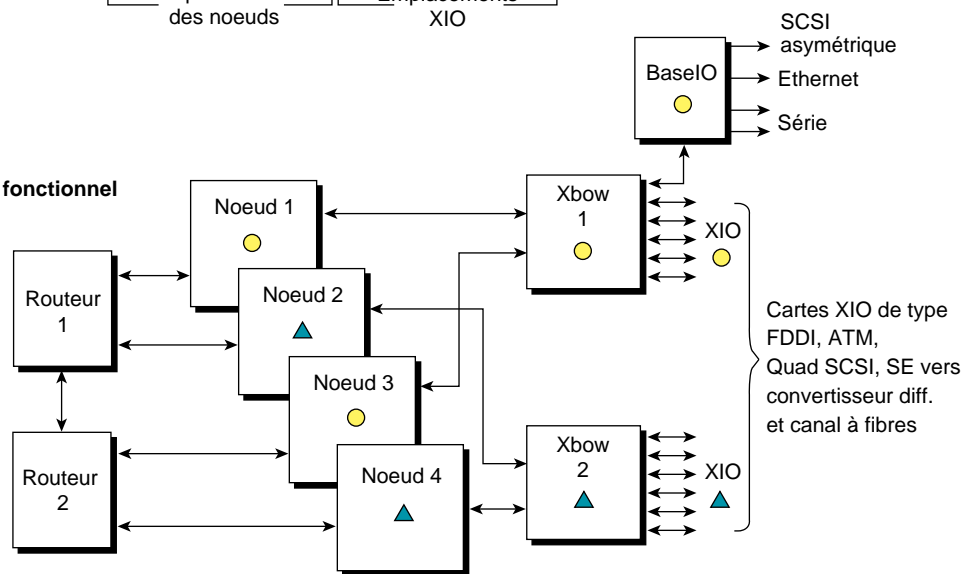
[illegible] des noeuds
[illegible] XIO

SCSI asymétrique
Ethernet
Série
BaseIO

fonctionnel

Noeud 1
Xbow 1
XIO

Routeur 1
Noeud 2

Cartes XIO de type FDDI, ATM, Quad SCSI, SE vers convertisseur diff. et canal à fibres

Noeud 3

Routeur 2
Xbow 2
XIO
Noeud 4